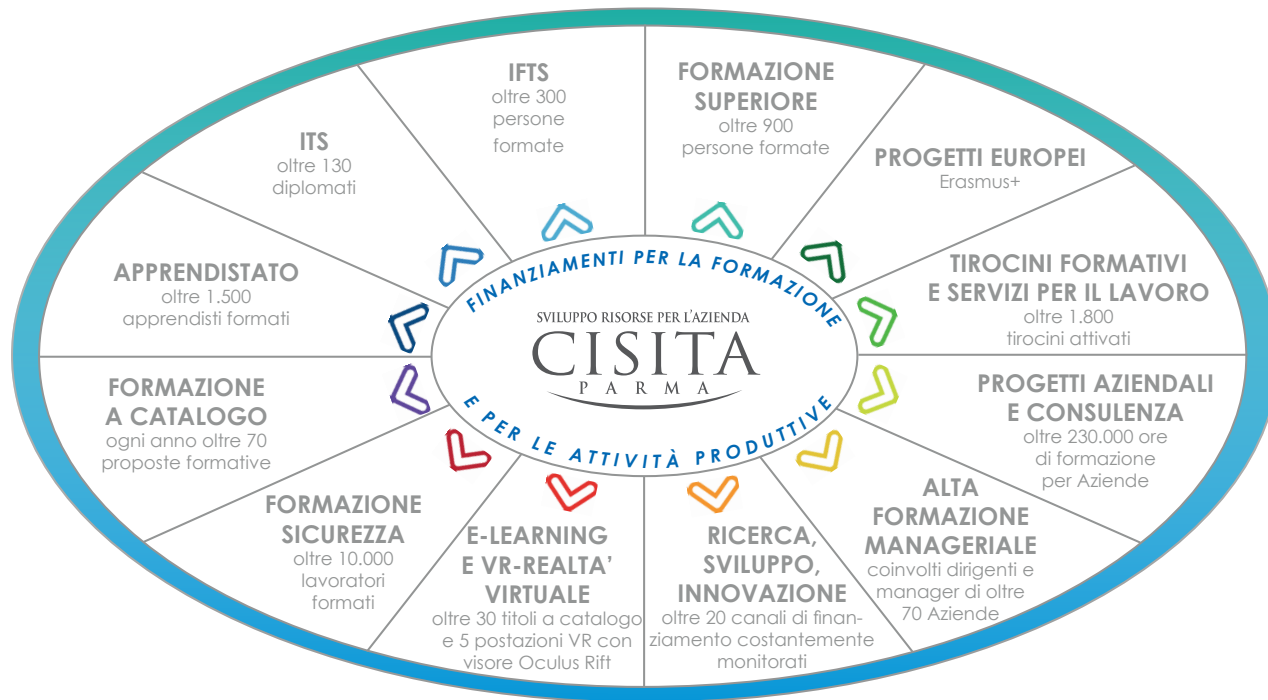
IFTS
oltre 300 persone formate

FORMAZIONE SUPERIORE
oltre 900 persone formate

PROGETTI EUROPEI
Erasmus+

TIROCINI FORMATIVI E SERVIZI PER IL LAVORO
oltre 1.800 tirocini attivati

PROGETTI AZIENDALI E CONSULENZA
oltre 230.000 ore di formazione per Aziende

ALTA FORMAZIONE MANAGERIALE
coinvolti dirigenti e manager di oltre 70 Aziende

RICERCA, SVILUPPO, INNOVAZIONE
oltre 20 canali di finanziamento costantemente monitorati

E-LEARNING E VR-REALTA' VIRTUALE
oltre 30 titoli a catalogo e 5 postazioni VR con visore Oculus Rift

FORMAZIONE SICUREZZA
oltre 10.000 lavoratori formati

FORMAZIONE A CATALOGO
ogni anno oltre 70 proposte formative

APPRENDISTATO
oltre 1.500 apprendisti formati

ITS
oltre 130 diplomati

FINANZIAMENTI PER LA FORMAZIONE

SVILUPPO RISORSE PER L'AZIENDA
CISITA
PARMA

E PER LE ATTIVITÀ PRODUTTIVE